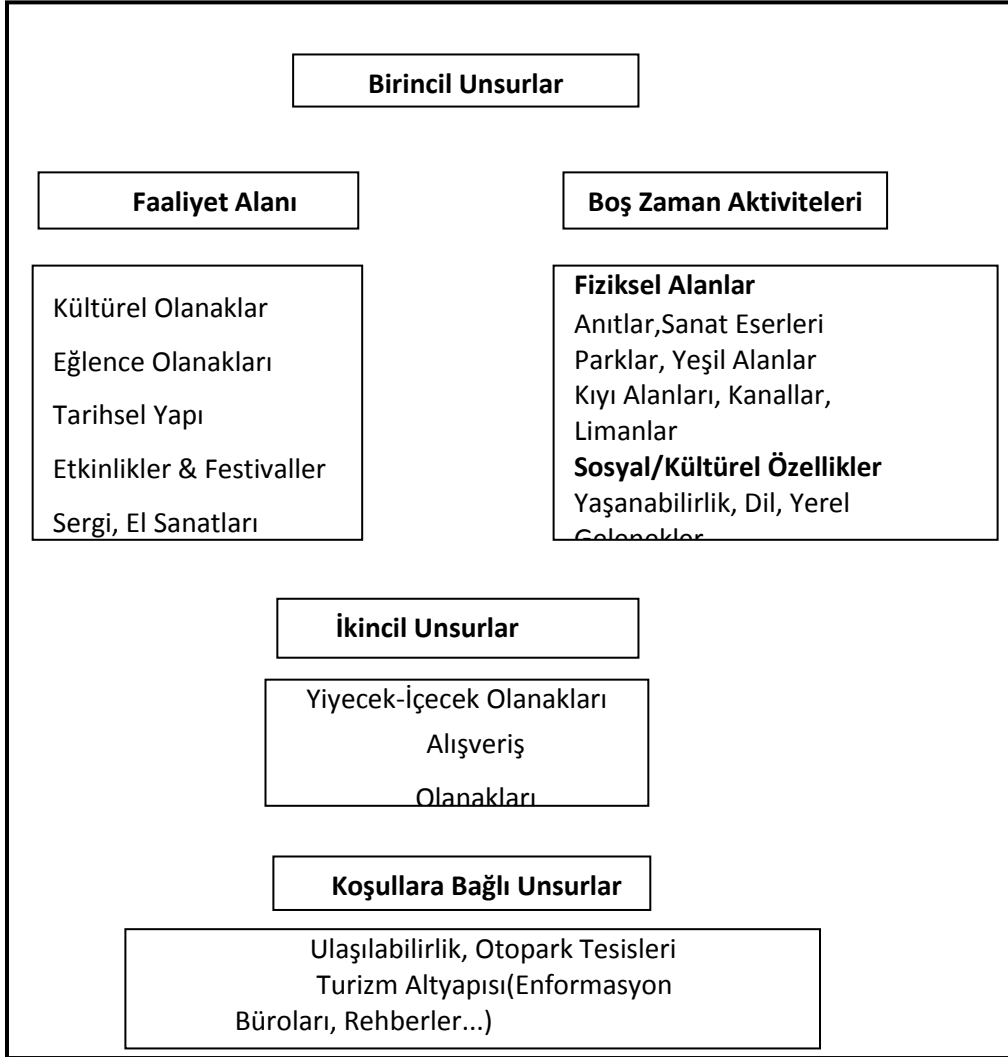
Birincil Unsurlar

Faaliyet Alanı

Boş Zaman Aktiviteleri

Kültürel Olanaklar

Eğlence Olanakları

Tarihsel Yapı

Etkinlikler & Festivaller

Sergi, El Sanatları

Fiziksel Alanlar
Anıtlar,Sanat Eserleri
Parklar, Yeşil Alanlar
Kıyı Alanları, Kanallar, Limanlar
Sosyal/Kültürel Özellikler
Yaşanabilirlik, Dil, Yerel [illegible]

İkincil Unsurlar

Yiyecek-İçecek Olanakları
Alışveriş
Olanakları

Koşullara Bağlı Unsurlar

Ulaşılabilirlik, Otopark Tesisleri
Turizm Altyapısı(Enformasyon Büroları, Rehberler...)